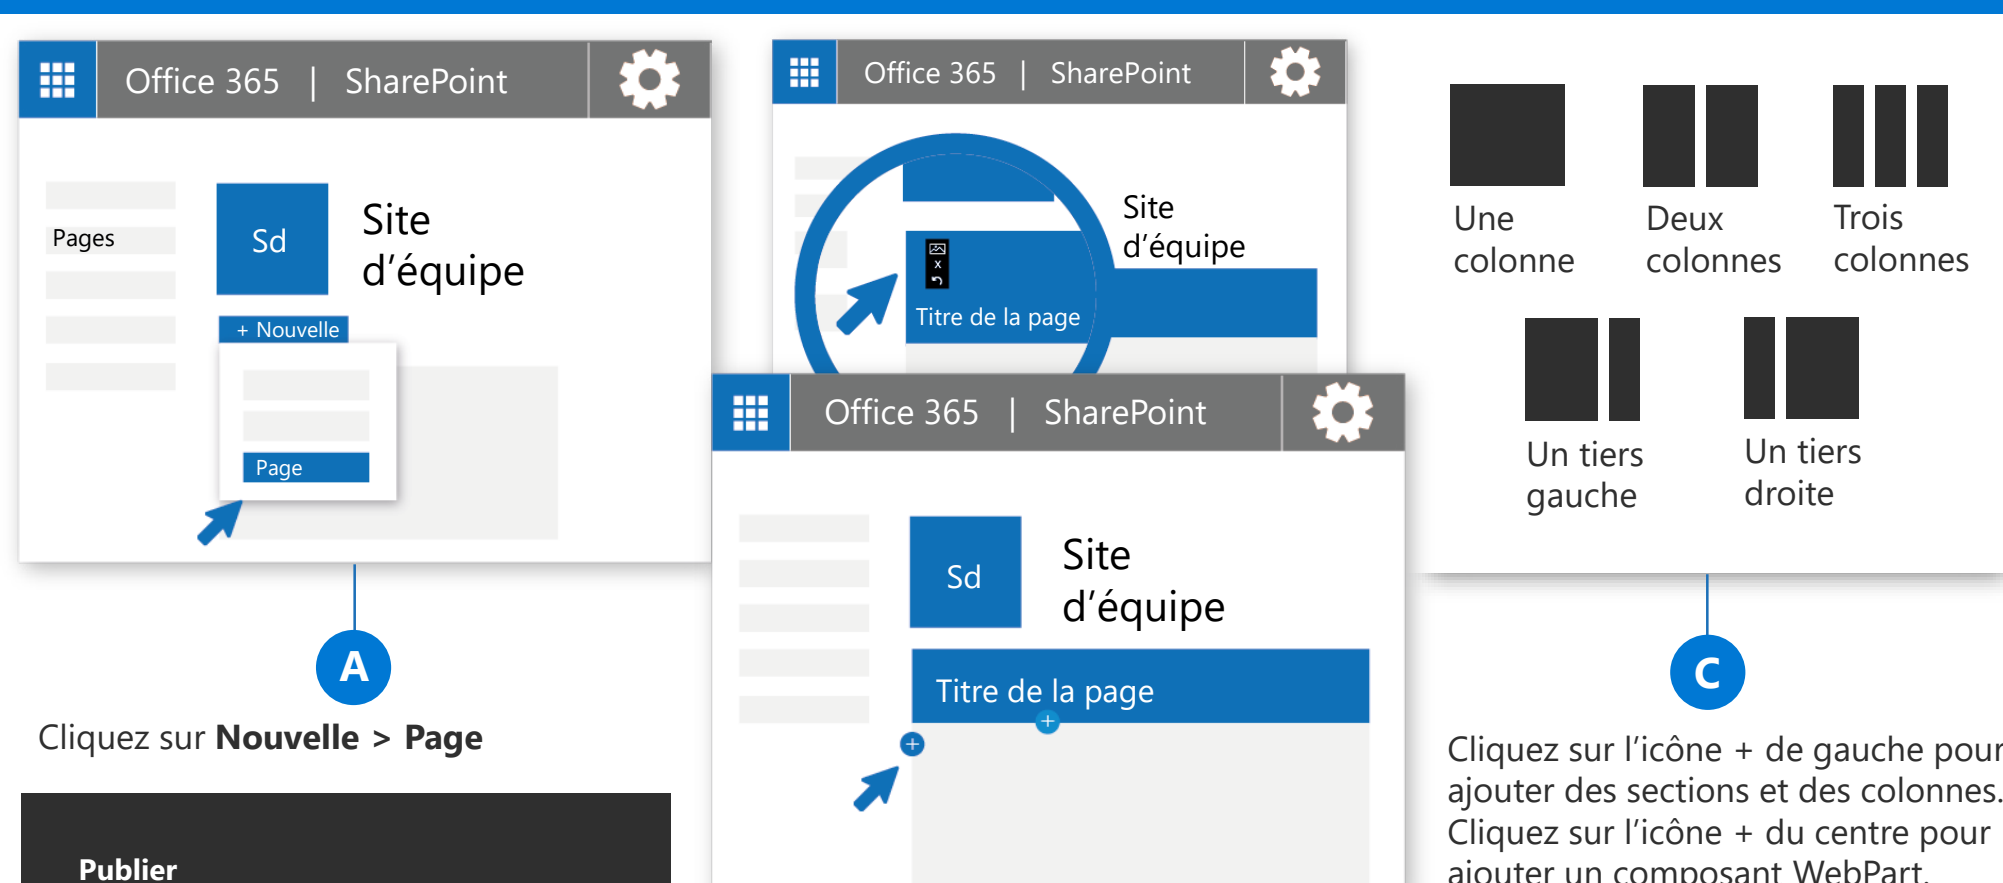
Office 365 | SharePoint

Pages

Sd

Site d'équipe

+ Nouvelle

Page

A

Cliquez sur **Nouvelle** > **Page**

Publier

Office 365 | SharePoint

Site d'équipe

Titre de la page

Office 365 | SharePoint

Sd

Site d'équipe

Titre de la page

Une colonne

Deux colonnes

Trois colonnes

Un tiers gauche

Un tiers droite

C

Cliquez sur l'icône + de gauche pour ajouter des sections et des colonnes. Cliquez sur l'icône + du centre pour ajouter un composant WebPart.